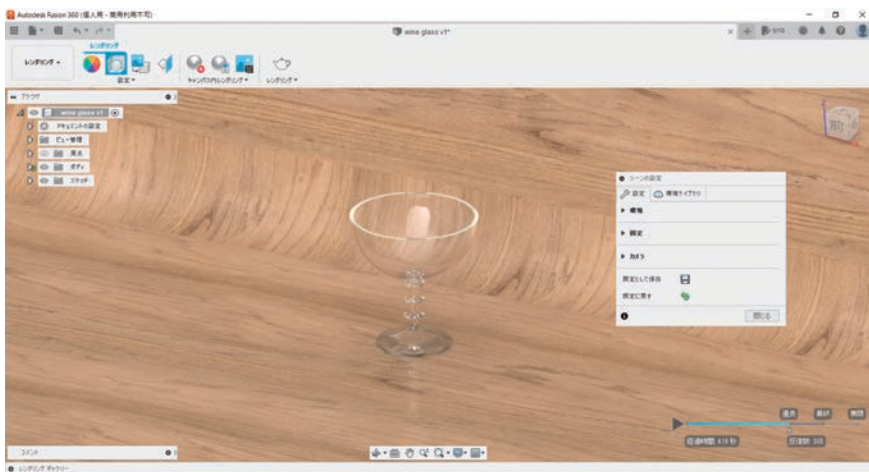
Autodesk Fusion 360 (個人用 - 商用利用不可)

wine glass v1*

レンダリング

レンダリング ▾

設定 ▾

キャンバス内レンダリング ▾

レンダリング ▾

ブラウザ

wine glass v1

ドキュメントの設定

ビュー管理

原点

ボディ

スケッチ

前

シーンの設定

設定

環境ライブラリ

▸ 環境

▸ 背景

▸ カメラ

既定として保存

既定に戻す

閉じる

コメント

経過時間 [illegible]

反復数 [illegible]

レンダリング ギャラリー